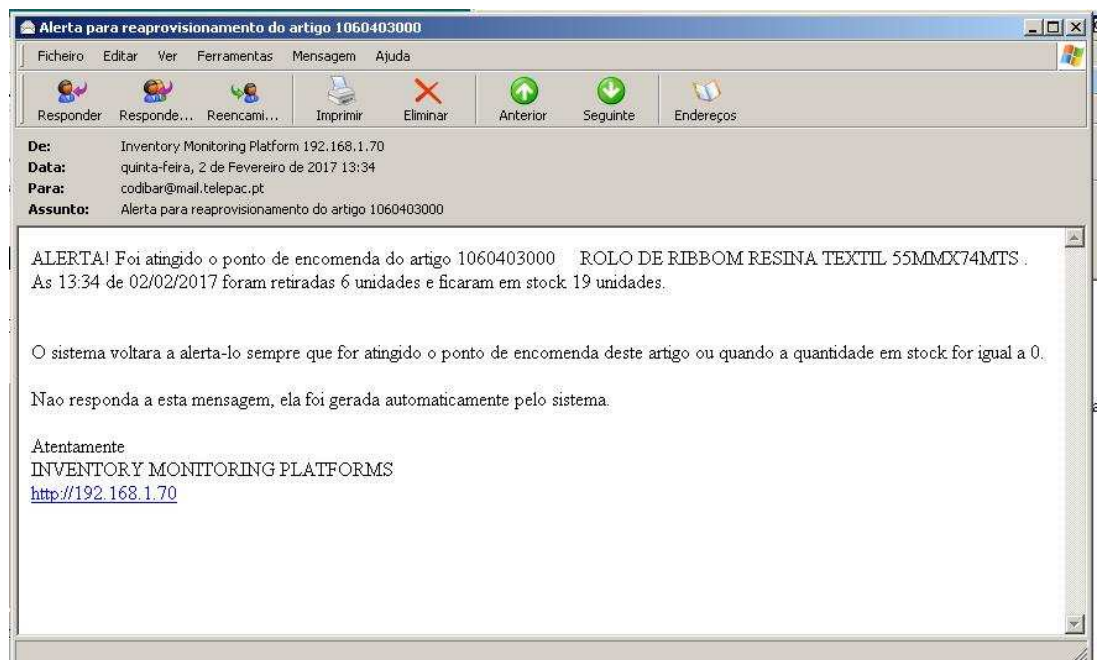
Alerta para reaprovisionamento do artigo 1060403000

Ficheiro Editar Ver Ferramentas Mensagem Ajuda

Responder Responde... Reencami... Imprimir Eliminar Anterior Seguinte Endereços

De: Inventory Monitoring Platform 192.168.1.70
Data: quinta-feira, 2 de Fevereiro de 2017 13:34
Para: codibar@mail.telepac.pt
Assunto: Alerta para reaprovisionamento do artigo 1060403000

ALERTA! Foi atingido o ponto de encomenda do artigo 1060403000 ROLO DE RIBBOM RESINA TEXTIL 55MMX74MTS . As 13:34 de 02/02/2017 foram retiradas 6 unidades e ficaram em stock 19 unidades.

O sistema voltara a alerta-lo sempre que for atingido o ponto de encomenda deste artigo ou quando a quantidade em stock for igual a 0.

Nao responda a esta mensagem, ela foi gerada automaticamente pelo sistema.

Atentamente
INVENTORY MONITORING PLATFORMS
http://192.168.1.70